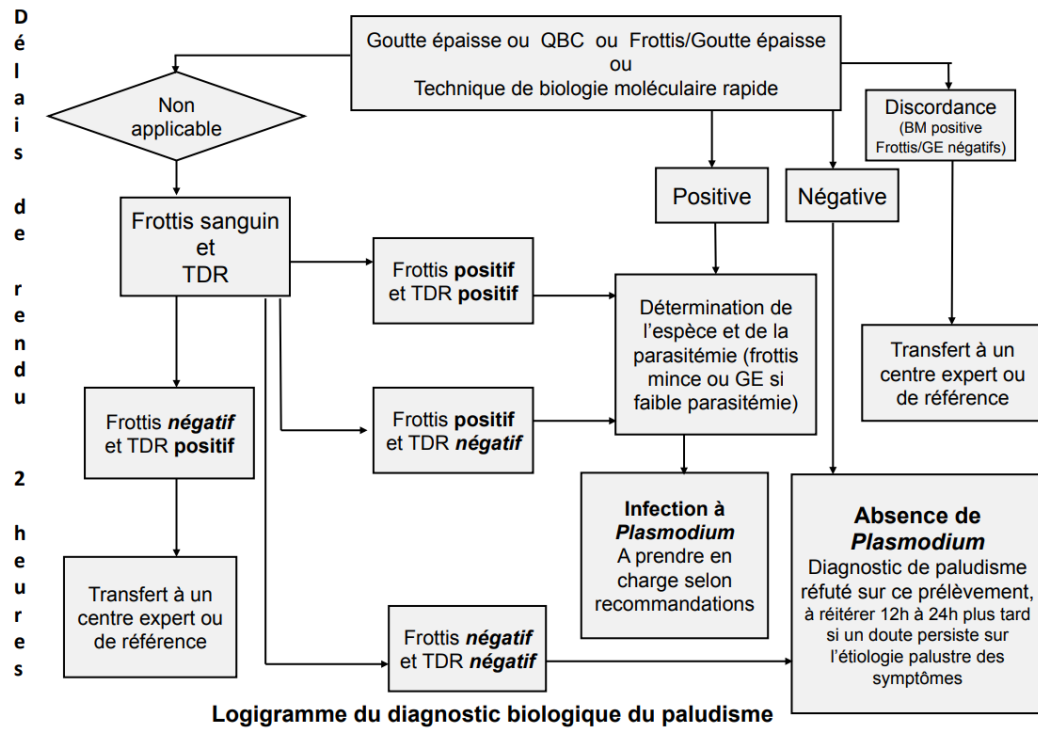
Délais de rendu 2 heures

Goutte épaisse ou QBC ou Frottis/Goutte épaisse
ou
Technique de biologie moléculaire rapide

Non applicable

Discordance
(BM positive Frottis/GE négatifs)

Positive

Négative

Frottis sanguin
et
TDR

Frottis **positif** et TDR **positif**

Détermination de l'espèce et de la parasitémie (frottis mince ou GE si faible parasitémie)

Transfert à un centre expert ou de référence

Frottis ***négatif*** et TDR **positif**

Frottis **positif** et TDR ***négatif***

**Infection à *Plasmodium***
A prendre en charge selon recommandations

**Absence de *Plasmodium***
Diagnostic de paludisme réfuté sur ce prélèvement, à réitérer 12h à 24h plus tard si un doute persiste sur l'étiologie palustre des symptômes

Transfert à un centre expert ou de référence

Frottis ***négatif*** et TDR ***négatif***

Logigramme du diagnostic biologique du paludisme